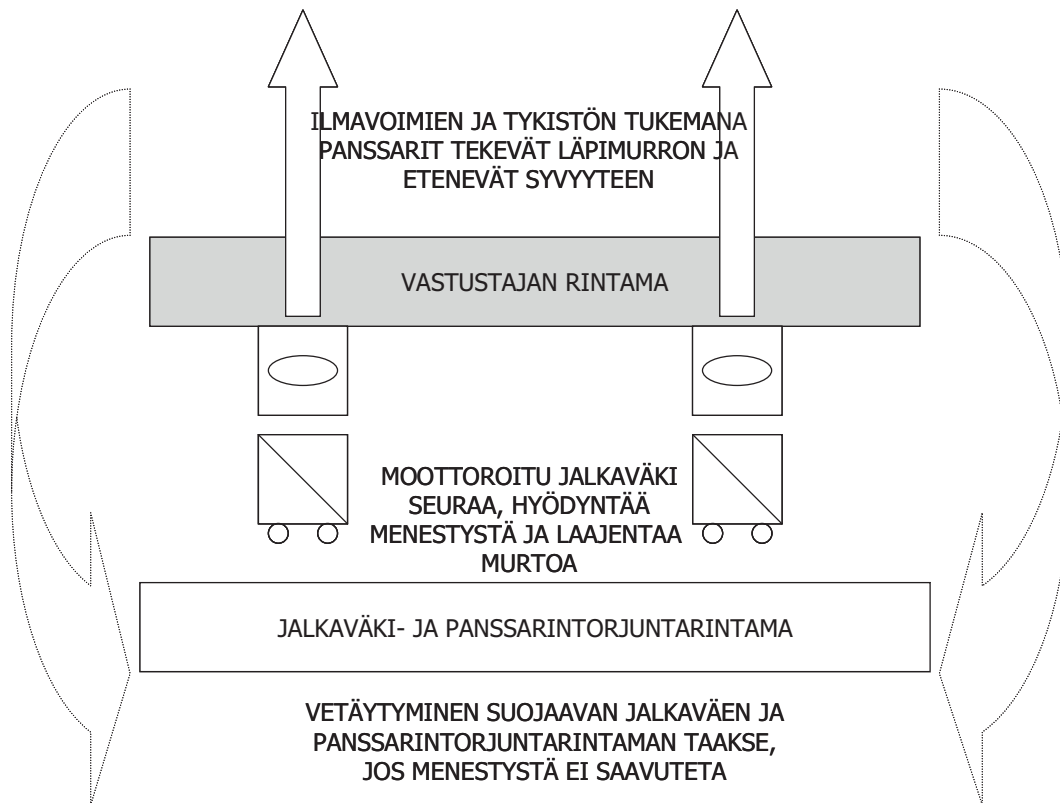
ILMAVOIMIEN JA TYKISTÖN TUKEMANA PANSSARIT TEKEVÄT LÄPIMURRON JA ETENEVÄT SYVYYTEEN

VASTUSTAJAN RINTAMA

MOOTTOROITU JALKAVÄKI SEURAA, HYÖDYNTÄÄ MENESTYSTÄ JA LAAJENTAA MURTOA

JALKAVÄKI- JA PANSSARINTORJUNTARINTAMA

VETÄYTYMINEN SUOJAAVAN JALKAVÄEN JA PANSSARINTORJUNTARINTAMAN TAAKSE, JOS MENESTYSTÄ EI SAAVUTETA